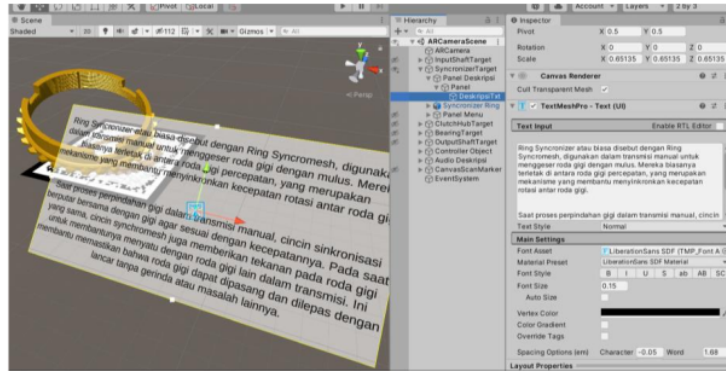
Pivot Local
Account Layers 2 by 3
Scene
Shaded 2D Gizmos All
Persp
Ring Syncronizer atau biasa disebut dengan Ring Syncromesh, digunakan dalam transmisi manual untuk menggeser roda gigi dengan mulus. Mereka biasanya terletak di antara roda gigi percepatan, yang merupakan mekanisme yang membantu menyinkronkan kecepatan rotasi antar roda gigi.
Saat proses perpindahan gigi dalam transmisi manual, cincin sinkronisasi berputar bersama dengan gigi agar sesuai dengan kecepatannya. Pada saat yang sama, cincin synchromesh juga memberikan tekanan pada roda gigi untuk membantunya menyatu dengan roda gigi lain dalam transmisi. Ini membantu memastikan bahwa roda gigi dapat dipasang dan dilepas dengan lancar tanpa gerinda atau masalah lainnya.
Hierarchy
All
ARCameraScene
ARCamera
InputShaftTarget
SyncronizerTarget
Panel Deskripsi
Panel
DeskripsiTxt
Syncronizer Ring
Panel Menu
ClutchHubTarget
BearingTarget
OutputShaftTarget
Controller Object
Audio Deskripsi
CanvasScanMarker
EventSystem
Inspector
Pivot X 0.5 Y 0.5
Rotation X 0 Y 0 Z 0
Scale X 0.65135 Y 0.65135 Z 0.65135
Canvas Renderer
Cull Transparent Mesh
TextMeshPro - Text (UI)
Text Input Enable RTL Editor
Ring Syncronizer atau biasa disebut dengan Ring Syncromesh, digunakan dalam transmisi manual untuk menggeser roda gigi dengan mulus. Mereka biasanya terletak di antara roda gigi percepatan, yang merupakan mekanisme yang membantu menyinkronkan kecepatan rotasi antar roda gigi.
Saat proses perpindahan gigi dalam transmisi manual, cincin
Text Style Normal
Main Settings
Font Asset LiberationSans SDF (TMP_Font A
Material Preset LiberationSans SDF Material
Font Style B I U S ab AB SC
Font Size 0.15
Auto Size
Vertex Color
Color Gradient
Override Tags
Spacing Options (em) Character -0.05 Word 1.68
Layout Properties